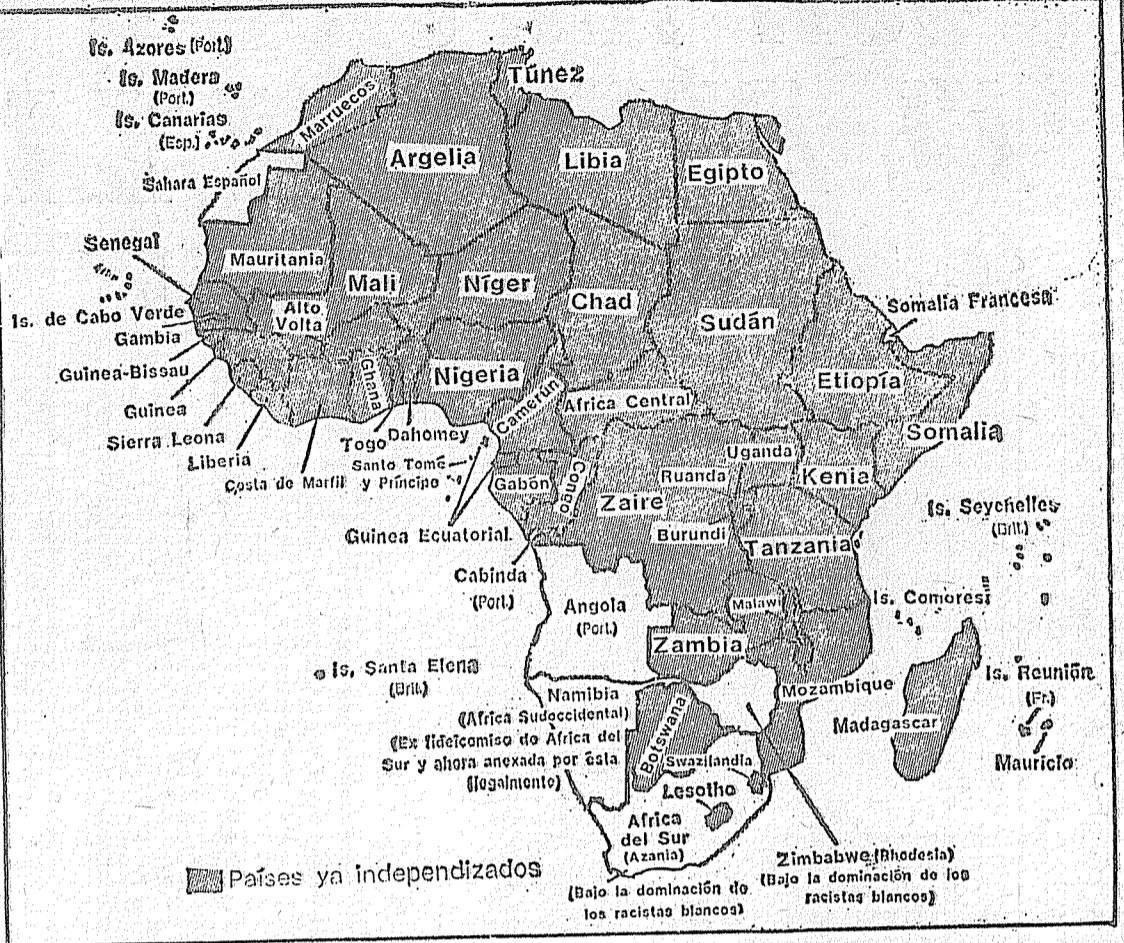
Is. Azores (Port.)
Is. Madera (Port.)
Is. Canarias (Esp.)
Túnez
Marruecos
Argelia
Libia
Egipto
Sahara Español
Senegal
Mauritania
Mali
Níger
Chad
Sudán
Somalia Francesa
Is. de Cabo Verde
Alto Volta
Gambia
Guinea-Bissau
Ghana
Nigeria
Etiopía
Guinea
Camerún
Africa Central
Sierra Leona
Togo
Dahomey
Somalia
Liberia
Santo Tomé y Príncipe
Uganda
Ruanda
Kenia
Costa de Marfil
Gabón
Congo
Zaire
Is. Seychelles (Brit.)
Guinea Ecuatorial
Burundi
Tanzania
Cabinda (Port.)
Angola (Port.)
Malawi
Is. Comores
Zambia
Is. Santa Elena (Brit.)
Is. Reunión (Fr.)
Namibia (Africa Sudoccidental) (Ex fideicomiso de Africa del Sur y ahora anexada por ésta ilegalmente)
Botswana
Mozambique
Madagascar
Swazilandia
Mauricio
Lesotho
Africa del Sur (Azania)
Países ya independizados
(Bajo la dominación de los racistas blancos)
Zimbabwe (Rhodesia) (Bajo la dominación de los racistas blancos)